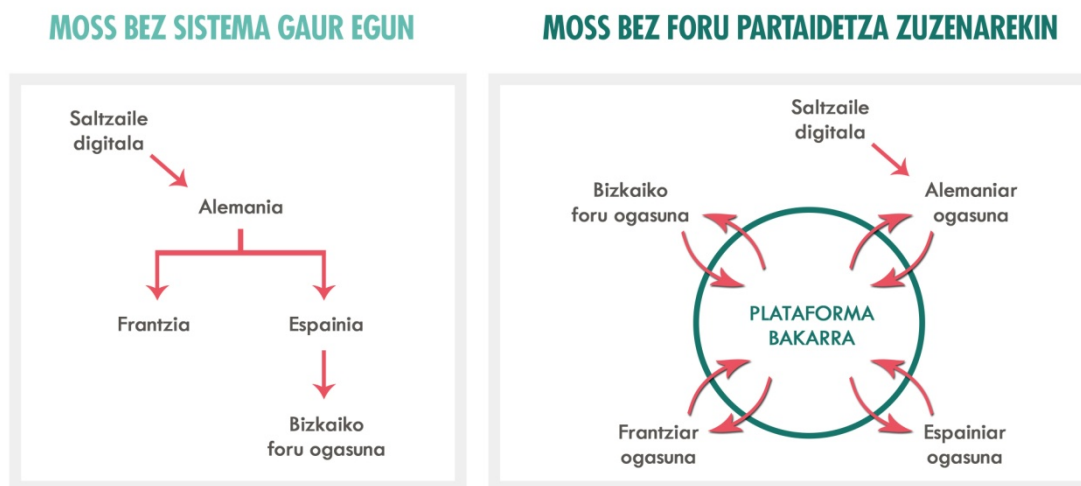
MOSS BEZ SISTEMA GAUR EGUN

Saltzaile digitala

Alemania

Frantzia

Espainia

Bizkaiko foru ogasuna

MOSS BEZ FORU PARTAIDETZA ZUZENAREKIN

Saltzaile digitala

Bizkaiko foru ogasuna

Alemaniar ogasuna

PLATAFORMA BAKARRA

Frantziar ogasuna

Espainiar ogasuna